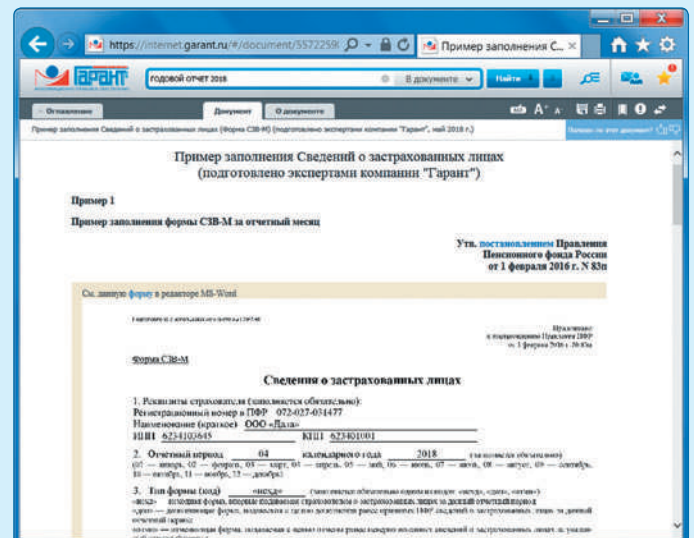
https://internet.garant.ru/#/document/5572259 Пример заполнения С... ×

ГАРАНТ годовой отчет 2016 В документе Найти

Оглавление Документ О документе

Пример заполнения Сведений о застрахованных лицах (Форма СЗВ-М) (подготовлено экспертами компании "Гарант", май 2016 г.)

Пример заполнения Сведений о застрахованных лицах (подготовлено экспертами компании "Гарант")

Пример 1

Пример заполнения формы СЗВ-М за отчетный месяц

Утв. постановлением Правления Пенсионного фонда России от 1 февраля 2016 г. N 83п

См. данную форму в редакторе MS-Word

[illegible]

Приложение к постановлению Правления ПФР от 1 февраля 2016 г. № 83п

Форма СЗВ-М

Сведения о застрахованных лицах

1. Реквизиты страхователя (заполняется обязательно):
Регистрационный номер в ПФР 072-027-031477
Наименование (краткое) ООО «Дата»
ИНН 6234010645 КПП 623401001

2. Отчетный период 04 календарного года 2018 (заполняется обязательно)
(01 — январь, 02 — февраль, 03 — март, 04 — апрель, 05 — май, 06 — июнь, 07 — июль, 08 — август, 09 — сентябрь, 10 — октябрь, 11 — ноябрь, 12 — декабрь)

3. Тип формы (код) «исхд» (заполняется обязательно одним из кодов: «исхд», «доп», «отмн»)
«исхд» — исходная форма, впервые подаваемая страхователем о застрахованных лицах за данный отчетный период
«доп» — дополняющая форма, подаваемая с целью дополнения ранее принятых ПФР сведений о застрахованных лицах за данный отчетный период
«отмн» — отменяющая форма, подаваемая с целью отмены ранее неверно поданных сведений о застрахованных лицах за указанный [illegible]